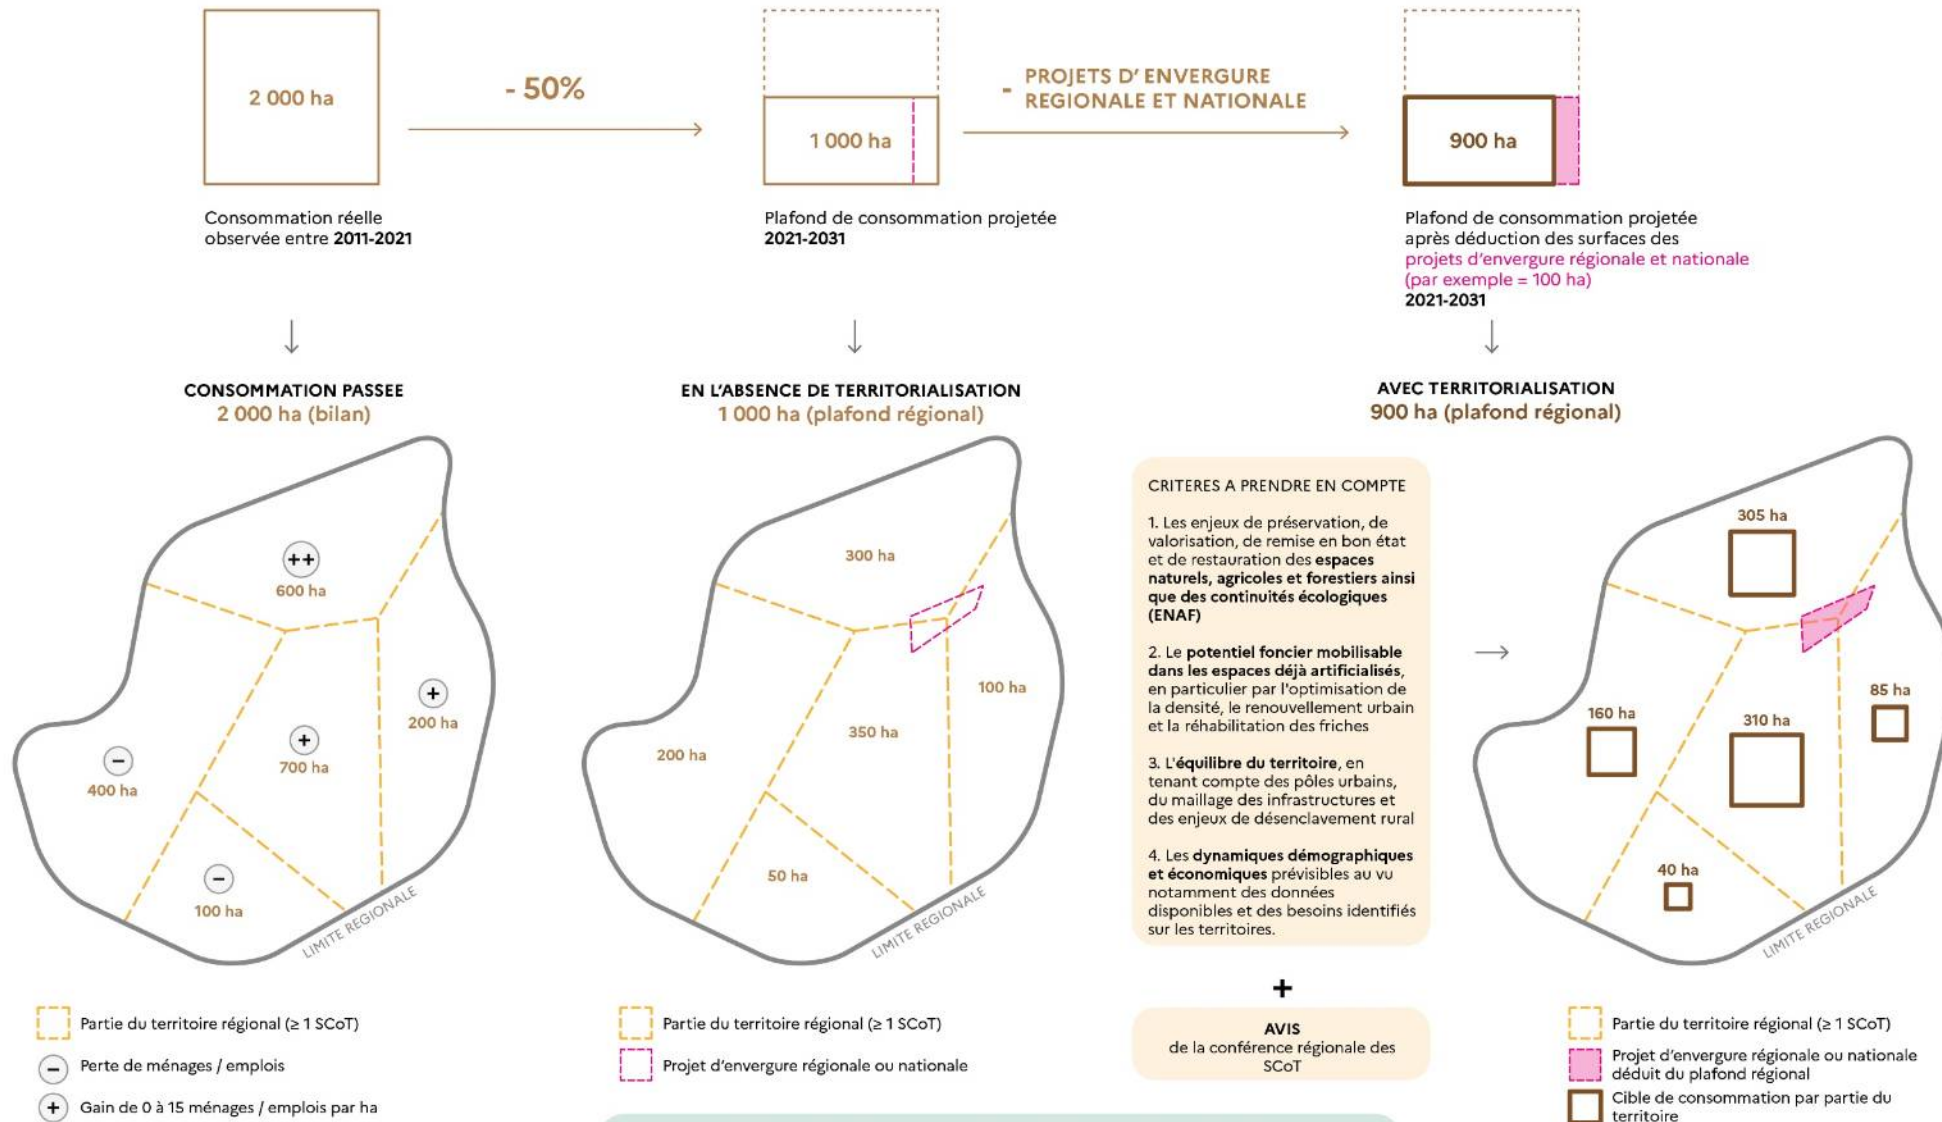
2 000 ha

- 50%

1 000 ha

- PROJETS D' ENVERGURE REGIONALE ET NATIONALE

900 ha

Consommation réelle observée entre 2011-2021

Plafond de consommation projetée 2021-2031

Plafond de consommation projetée après déduction des surfaces des projets d'envergure régionale et nationale (par exemple = 100 ha) 2021-2031

CONSOMMATION PASSEE
2 000 ha (bilan)

++
600 ha
+
200 ha
+
700 ha
−
400 ha
−
100 ha
LIMITE REGIONALE

EN L'ABSENCE DE TERRITORIALISATION
1 000 ha (plafond régional)

300 ha
100 ha
350 ha
200 ha
50 ha
LIMITE REGIONALE

AVEC TERRITORIALISATION
900 ha (plafond régional)

CRITERES A PRENDRE EN COMPTE

1. Les enjeux de préservation, de valorisation, de remise en bon état et de restauration des espaces naturels, agricoles et forestiers ainsi que des continuités écologiques (ENAF)

2. Le potentiel foncier mobilisable dans les espaces déjà artificialisés, en particulier par l'optimisation de la densité, le renouvellement urbain et la réhabilitation des friches

3. L'équilibre du territoire, en tenant compte des pôles urbains, du maillage des infrastructures et des enjeux de désenclavement rural

4. Les dynamiques démographiques et économiques prévisibles au vu notamment des données disponibles et des besoins identifiés sur les territoires.

+

AVIS
de la conférence régionale des SCoT

305 ha
160 ha
310 ha
85 ha
40 ha
LIMITE REGIONALE

Partie du territoire régional (≥ 1 SCoT)
Perte de ménages / emplois
Gain de 0 à 15 ménages / emplois par ha

Partie du territoire régional (≥ 1 SCoT)
Projet d'envergure régionale ou nationale

Partie du territoire régional (≥ 1 SCoT)
Projet d'envergure régionale ou nationale déduit du plafond régional
Cible de consommation par partie du territoire